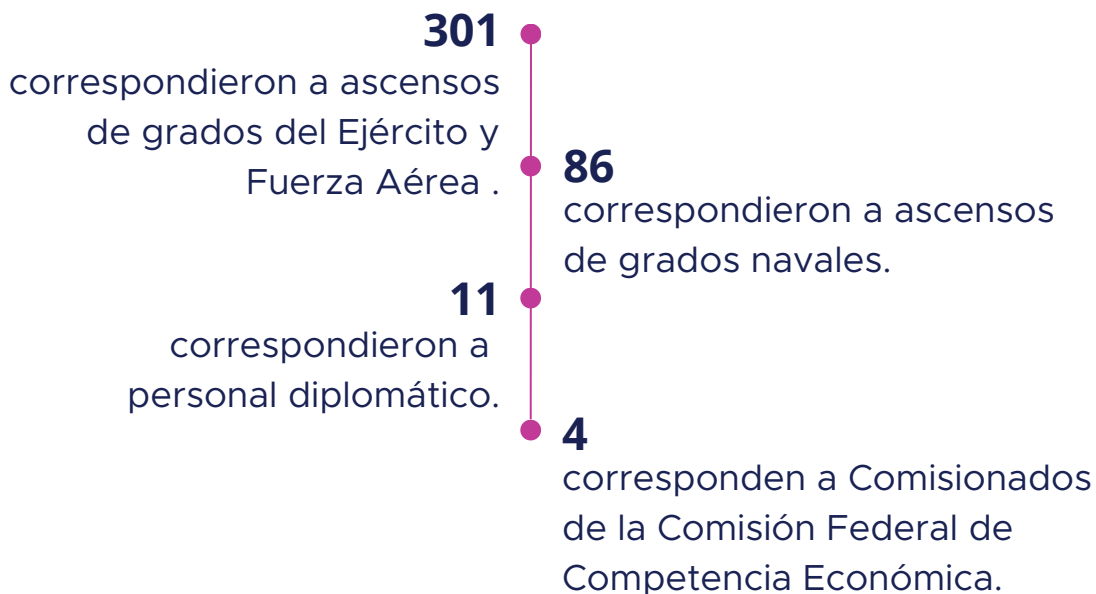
301
correspondieron a ascensos de grados del Ejército y Fuerza Aérea .

86
correspondieron a ascensos de grados navales.

11
correspondieron a personal diplomático.

4
corresponden a Comisionados de la Comisión Federal de Competencia Económica.